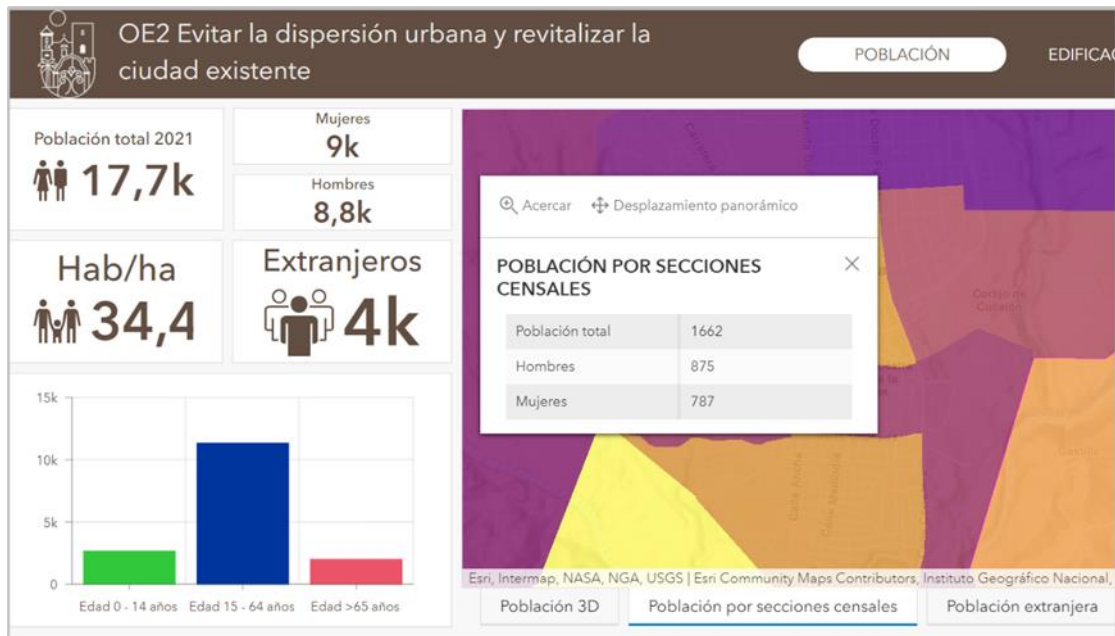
OE2 Evitar la dispersión urbana y revitalizar la ciudad existente

POBLACIÓN

EDIFICAC

Población total 2021
17,7k

Mujeres
9k

Hombres
8,8k

Hab/ha
34,4

Extranjeros
4k

Acercar
Desplazamiento panorámico

POBLACIÓN POR SECCIONES CENSALES

| Población total | 1662 |
|---|---|
| Hombres | 875 |
| Mujeres | 787 |

15k
10k
5k
0

Edad 0 - 14 años
Edad 15 - 64 años
Edad >65 años

Esri, Intermap, NASA, NGA, USGS | Esri Community Maps Contributors, Instituto Geográfico Nacional,

Población 3D
Población por secciones censales
Población extranjera